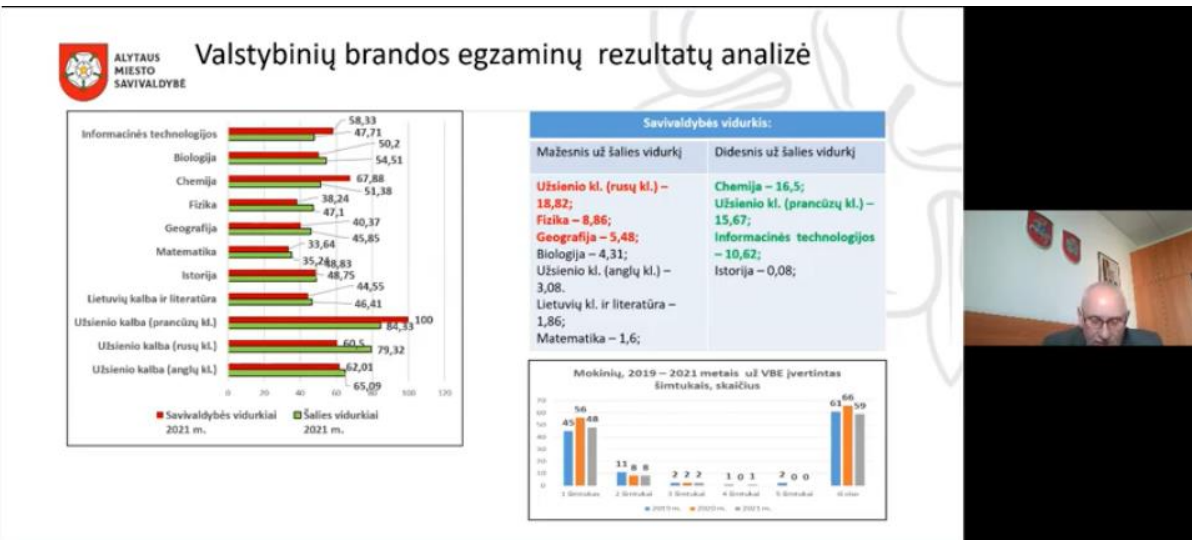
ALYTAUS MIESTO SAVIVALDYBĖ

Valstybinių brandos egzaminų rezultatų analizė

| | | |
|---|---|---|
| Informacinės technologijos | 58,33 | 47,71 |
| Biologija | 50,2 | 54,51 |
| Chemija | 67,88 | 51,38 |
| Fizika | 38,24 | 47,1 |
| Geografija | 40,37 | 45,85 |
| Matematika | 33,64 | 35,24 |
| Istorija | 48,83 | 48,75 |
| Lietuvių kalba ir literatūra | 44,55 | 46,41 |
| Užsienio kalba (prancūzų kl.) | 100 | 84,33 |
| Užsienio kalba (rusų kl.) | 60,5 | 79,32 |
| Užsienio kalba (anglų kl.) | 62,01 | 65,09 |

0 20 40 60 80 100 120

Savivaldybės vidurkiai 2021 m.
Šalies vidurkiai 2021 m.

Savivaldybės vidurkis:

| Mažesnis už šalies vidurkį | Didesnis už šalies vidurkį |
|---|---|
| Užsienio kl. (rusų kl.) – 18,82; Fizika – 8,86; Geografija – 5,48; Biologija – 4,31; Užsienio kl. (anglų kl.) – 3,08. Lietuvių kl. ir literatūra – 1,86; Matematika – 1,6; | Chemija – 16,5; Užsienio kl. (prancūzų kl.) – 15,67; Informacinės technologijos – 10,62; Istorija – 0,08; |

Mokinių, 2019 – 2021 metais už VBE įvertintas šimtukais, skaičius

70 60 50 40 30 20 10 0

45 56 48
11 8 8
2 2 2
1 0 1
2 0 0
61 66 59

1 šimtukas 2 šimtukai 3 šimtukai 4 šimtukai 5 šimtukai iš viso

2019 m. 2020 m. 2021 m.